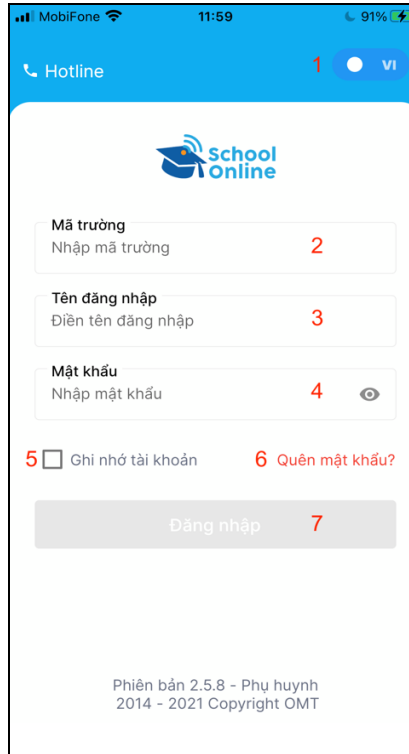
MobiFone 11:59 91%

Hotline 1 VI

School Online

Mã trường
Nhập mã trường 2

Tên đăng nhập
Điền tên đăng nhập 3

Mật khẩu
Nhập mật khẩu 4

5 Ghi nhớ tài khoản 6 Quên mật khẩu?

Đăng nhập 7

Phiên bản 2.5.8 - Phụ huynh
2014 - 2021 Copyright OMT